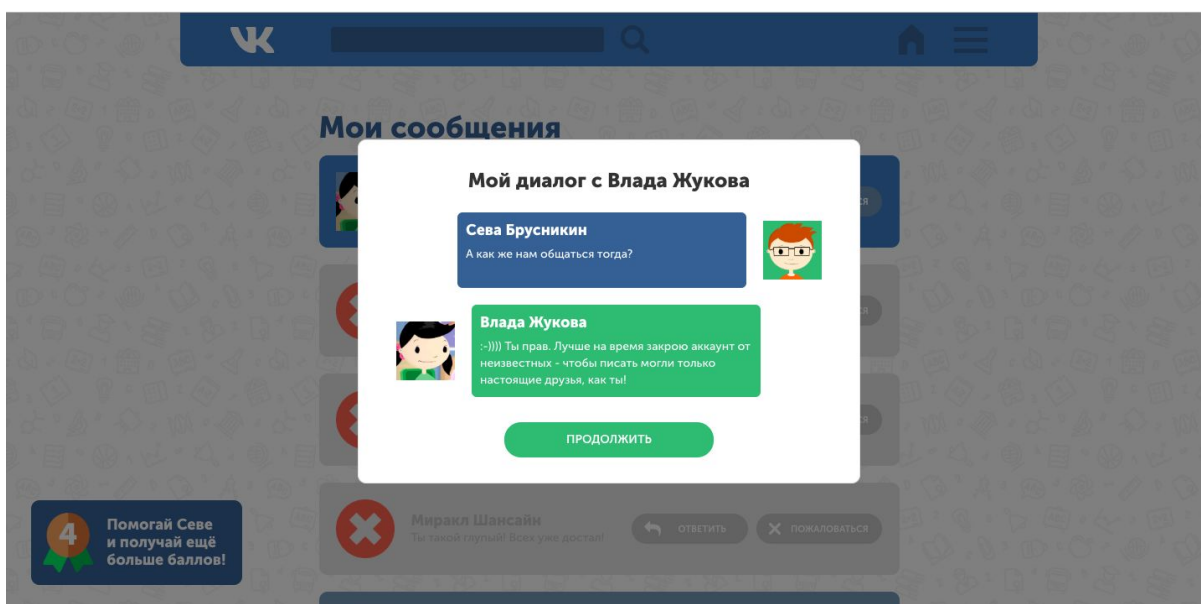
Мои сообщения

Мой диалог с Влада Жукова

Сева Брусникин
А как же нам общаться тогда?

Влада Жукова
:-)))) Ты прав. Лучше на время закрою аккаунт от неизвестных - чтобы писать могли только настоящие друзья, как ты!

ПРОДОЛЖИТЬ

4
Помогай Севе и получай ещё больше баллов!

Миракл Шансайн
Ты такой глупый! Всех уже достал!

ОТВЕТИТЬ
ПОЖАЛОВАТЬСЯ